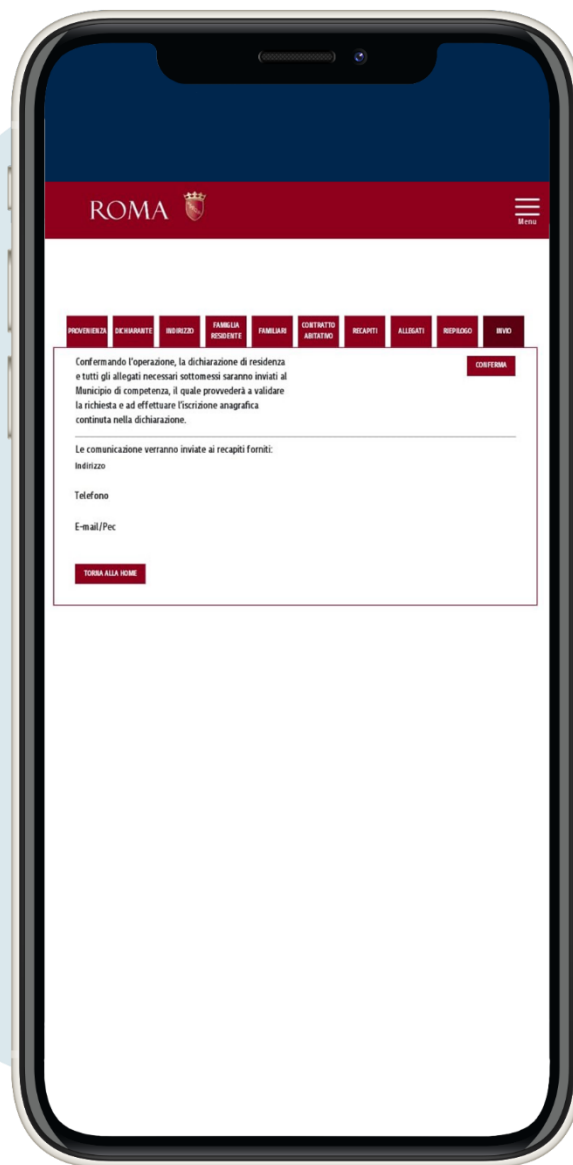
ROMA

Menu

PROVENIENZA DICHIARANTE INDIRIZZO FAMIGLIA RESIDENTE FAMILIARI CONTRATTO ABITATIVO RECAPITI ALLEGATI RIEPILOGO INVIO

Confermando l'operazione, la dichiarazione di residenza e tutti gli allegati necessari sottomessi saranno inviati al Municipio di competenza, il quale provvederà a validare la richiesta e ad effettuare l'iscrizione anagrafica continuta nella dichiarazione.

CONFERMA

Le comunicazione verranno inviate ai recapiti forniti:

Indirizzo

Telefono

E-mail/Pec

TORNA ALLA HOME